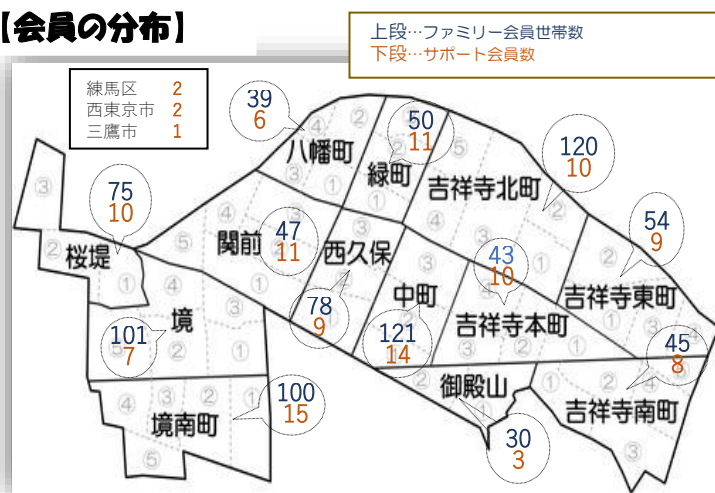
【会員の分布】

上段…ファミリー会員世帯数
下段…サポート会員数

| | |
|---|---|
| 練馬区 | 2 |
| 西東京市 | 2 |
| 三鷹市 | 1 |

39
6
八幡町

50
11
緑町

120
10
吉祥寺北町

75
10
桜堤

47
11
関前

西久保

54
9
吉祥寺東町

43
10
中町

吉祥寺本町

101
7
境

78
9

121
14

45
8

100
15
境南町

御殿山

吉祥寺南町

30
3

③ ② ① ④ ⑤ ③ ② ① ④ ② ③ ① ⑤ ② ① ④ ③ ② ① ③ ② ① ④ ③ ② ① ② ③ ① ④ ⑤ ② ① ③ ② ① ③ ④ ② ① ③ ② ① ④ ⑤ ③ ② ① ④ ③ ② ① ⑤ ② ③ ① ② ③ ①